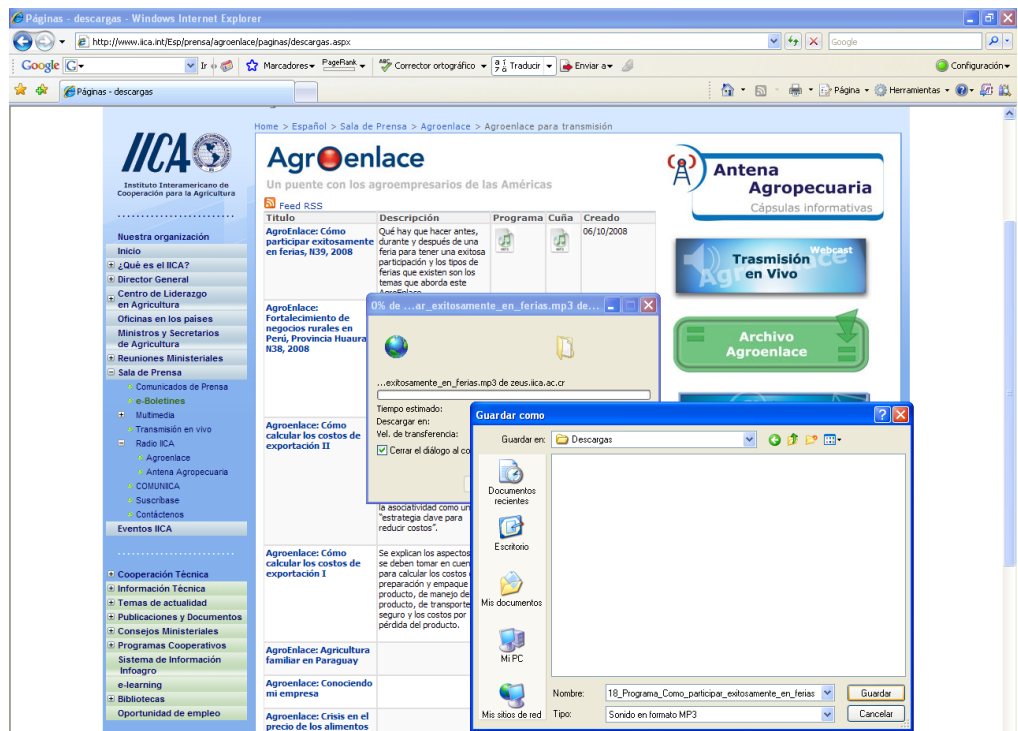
Páginas - descargas - Windows Internet Explorer

http://www.iica.int/Esp/prensa/agroenlace/paginas/descargas.aspx

Google

Google G Ir Marcadores PageRank Corrector ortográfico Traducir Enviar a Configuración

Páginas - descargas

Página Herramientas

Home > Español > Sala de Prensa > Agroenlace > Agroenlace para transmisión

IICA
Instituto Interamericano de Cooperación para la Agricultura

Agroenlace
Un puente con los agroempresarios de las Américas

Antena Agropecuaria
Cápsulas informativas

Feed RSS

Nuestra organización
Inicio
¿Qué es el IICA?
Director General
Centro de Liderazgo en Agricultura
Oficinas en los países
Ministros y Secretarios de Agricultura
Reuniones Ministeriales
Sala de Prensa
Comunicados de Prensa
e-Boletines
Multimedia
Transmisión en vivo
Radio IICA
Agroenlace
Antena Agropecuaria
COMUNICA
Suscríbase
Contáctenos
Eventos IICA

Cooperación Técnica
Información Técnica
Temas de actualidad
Publicaciones y Documentos
Consejos Ministeriales
Programas Cooperativos
Sistema de Información Infoagro
e-learning
Bibliotecas
Oportunidad de empleo

| Titulo | Descripción | Programa | Cuña | Creado |
|---|---|---|---|---|
| AgroEnlace: Cómo participar exitosamente en ferias, N39, 2008 | Qué hay que hacer antes, durante y después de una feria para tener una exitosa participación y los tipos de ferias que existen son los temas que aborda este AgroEnlace | | | 06/10/2008 |
| AgroEnlace: Fortalecimiento de negocios rurales en Perú, Provincia Huaura N38, 2008 | | | | |
| Agroenlace: Cómo calcular los costos de exportación II | la asociatividad como un "estrategia clave para reducir costos". | | | |
| Agroenlace: Cómo calcular los costos de exportación I | Se explican los aspectos se deben tomar en cuen para calcular los costos preparación y empaque producto, de manejo de producto, de transporte seguro y los costos por pérdida del producto. | | | |
| AgroEnlace: Agricultura familiar en Paraguay | | | | |
| Agroenlace: Conociendo mi empresa | | | | |
| Agroenlace: Crisis en el precio de los alimentos | | | | |

Trasmisión en Vivo
Webcast

Archivo Agroenlace

0% de ...ar_exitosamente_en_ferias.mp3 de...
...exitosamente_en_ferias.mp3 de zeus.iica.ac.cr
Tiempo estimado:
Descargar en:
Vel. de transferencia:
Cerrar el diálogo al co

Guardar como
Guardar en: Descargas
Documentos recientes
Escritorio
Mis documentos
Mi PC
Mis sitios de red
Nombre: 18_Programa_Como_participar_exitosamente_en_ferias
Tipo: Sonido en formato MP3
Guardar
Cancelar